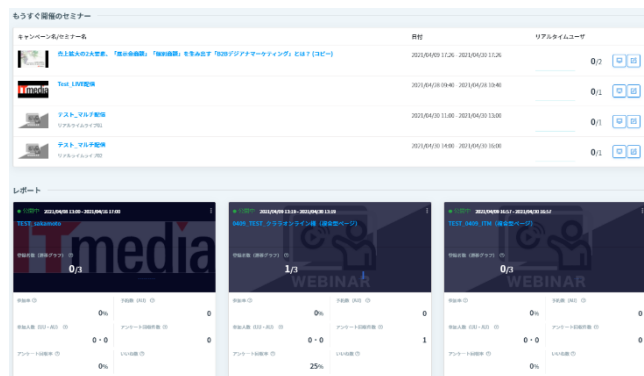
もうすぐ開催のセミナー

| キャンペーン名/セミナー名 | 日付 | リアルタイムユーザ |
|---|---|---|
| 売上拡大の2大要素、「商談数増加」「無効商談」を生み出す「B2Bデジタルマーケティング」とは？(コピー) | 2021/04/09 17:26 - 2021/04/30 17:26 | 0/2 |
| Test_LIVE配信 | 2021/04/09 19:40 - 2021/04/30 19:40 | 0/1 |
| テスト_マルチ配信 リアルタイムライブ(R) | 2021/04/30 11:00 - 2021/04/30 13:00 | 0/1 |
| テスト_マルチ配信 リアルタイムライブ(R) | 2021/04/30 14:00 - 2021/04/30 16:00 | 0/1 |

レポート

● 公開中 2021/04/08 13:18 - 2021/04/30 17:00
TEST_takahashi
視聴者数（最新グラフ）
0/3
視聴率 0%
予約数（R3） 0
視聴人数（ID1・R1） 0・0
アンケート回答件数 0
アンケート回答率 0%
いいね数 0

● 公開中 2021/04/08 13:18 - 2021/04/30 13:20
0409_TEST_クラシオンライン版（限定ページ）
WEBINAR
視聴者数（最新グラフ）
1/3
視聴率 0%
予約数（R3） 0
視聴人数（ID1・R1） 0・0
アンケート回答件数 1
アンケート回答率 25%
いいね数 0

● 公開中 2021/04/09 16:57 - 2021/04/30 16:57
TEST_0409_STM（限定ページ）
WEBINAR
視聴者数（最新グラフ）
0/3
視聴率 0%
予約数（R3） 0
視聴人数（ID1・R1） 0・0
アンケート回答件数 0
アンケート回答率 0%
いいね数 0